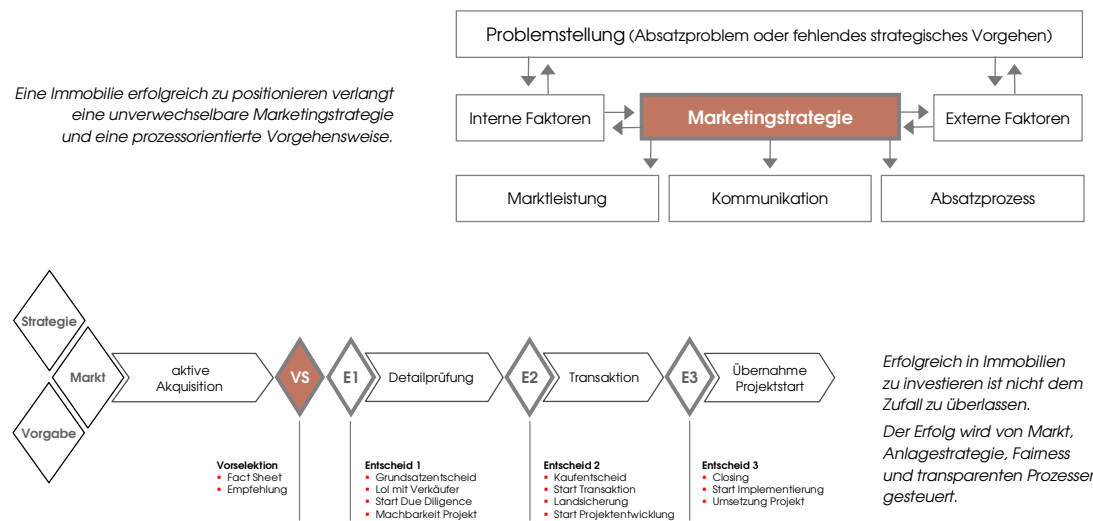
Eine Immobilie erfolgreich zu positionieren verlangt eine unverwechselbare Marketingstrategie und eine prozessorientierte Vorgehensweise.

Problemstellung (Absatzproblem oder fehlendes strategisches Vorgehen)

Interne Faktoren

Marketingstrategie

Externe Faktoren

Marktleistung

Kommunikation

Absatzprozess

Strategie

Markt

Vorgabe

aktive Akquisition

VS

E1

Detailprüfung

E2

Transaktion

E3

Übernahme Projektstart

Erfolgreich in Immobilien zu investieren ist nicht dem Zufall zu überlassen.

Der Erfolg wird von Markt, Anlagestrategie, Fairness und transparenten Prozessen gesteuert.

Vorselektion
- Fact Sheet
- Empfehlung

Entscheid 1
- Grundsatzentscheid
- LoI mit Verkäufer
- Start Due Diligence
- Machbarkeit Projekt

Entscheid 2
- Kaufentscheid
- Start Transaktion
- Landsicherung
- Start Projektentwicklung

Entscheid 3
- Closing
- Start Implementierung
- Umsetzung Projekt